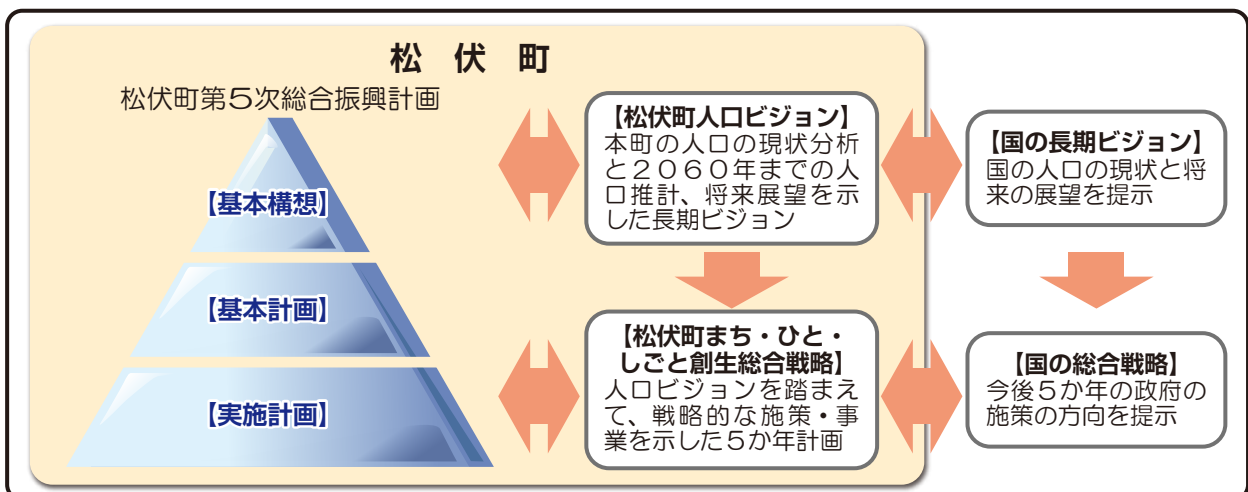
松　伏　町

松伏町第５次総合振興計画

【基本構想】

【基本計画】

【実施計画】

【松伏町人口ビジョン】
本町の人口の現状分析と２０６０年までの人口推計、将来展望を示した長期ビジョン

【松伏町まち・ひと・しごと創生総合戦略】
人口ビジョンを踏まえて、戦略的な施策・事業を示した５か年計画

【国の長期ビジョン】
国の人口の現状と将来の展望を提示

【国の総合戦略】
今後５か年の政府の施策の方向を提示